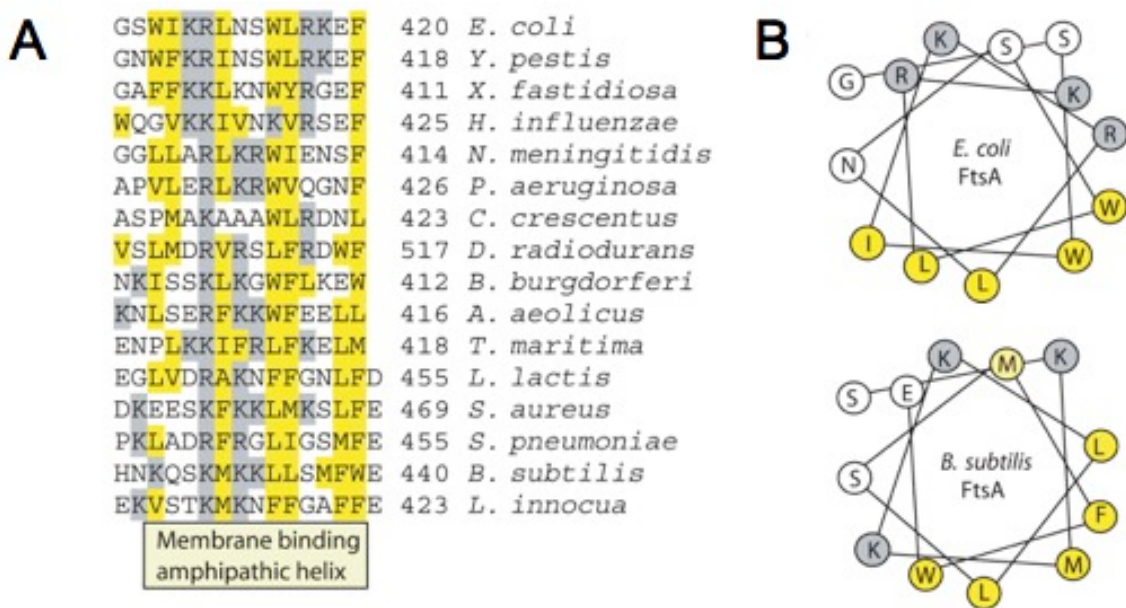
A

GSWIKRLNSWLRKEF 420 E. coli
GNWFKRINSWLRKEF 418 Y. pestis
GAFFKKLKNWYRGEF 411 X. fastidiosa
WQGVKKIVNKVRSEF 425 H. influenzae
GGLLARLKRWIENSF 414 N. meningitidis
APVLERLKRWVQGNF 426 P. aeruginosa
ASPMAKAAAWLRDNL 423 C. crescentus
VSLMDRVRSLFRDWF 517 D. radiodurans
NKISSKLKGWFLKEW 412 B. burgdorferi
KNLSERFKKWFEELL 416 A. aeolicus
ENPLKKIFRLFKELM 418 T. maritima
EGLVDRAKNFFGNLFD 455 L. lactis
DKEESKFKKLMKSLFE 469 S. aureus
PKLADRFRGLIGSMFE 455 S. pneumoniae
HNKQSKMKKLLSMFWE 440 B. subtilis
EKVSTKMKNFFGAFFE 423 L. innocua

Membrane binding amphipathic helix

B

K S S G R K N R W I L L W

E. coli
FtsA

K M K S E L S F K W L M

B. subtilis
FtsA